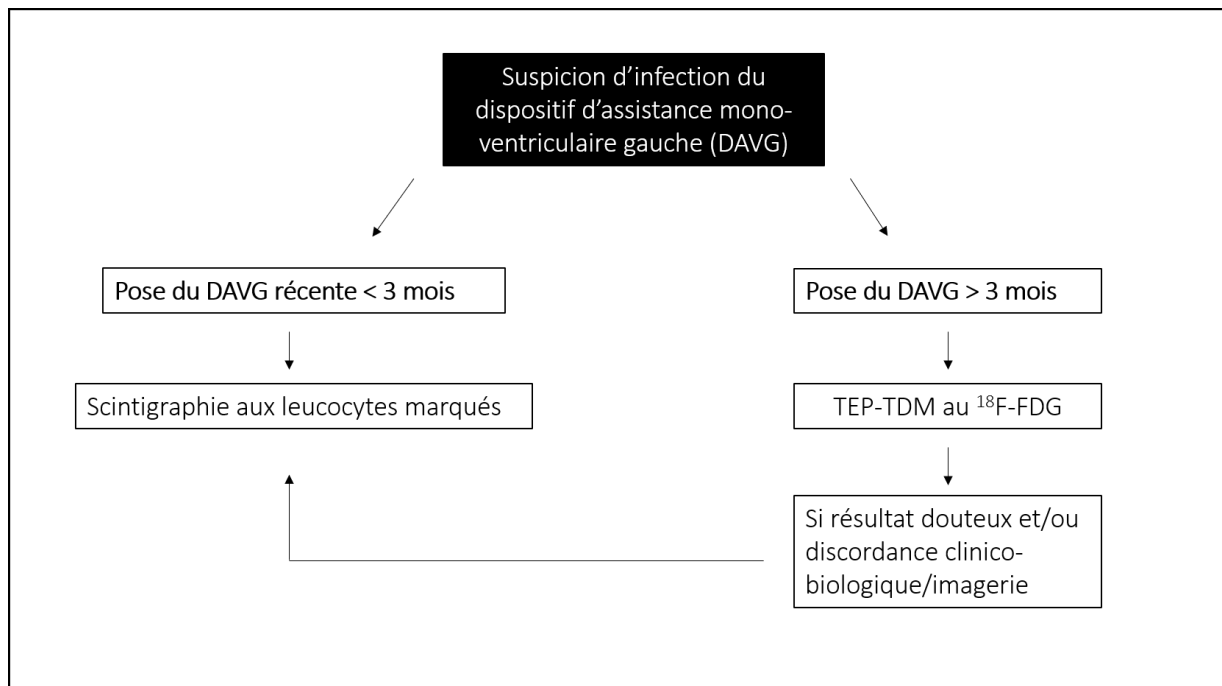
Suspicion d’infection du dispositif d’assistance mono-ventriculaire gauche (DAVG)

Pose du DAVG récente < 3 mois

Scintigraphie aux leucocytes marqués

Pose du DAVG > 3 mois

TEP-TDM au $^{18}$F-FDG

Si résultat douteux et/ou discordance clinico-biologique/imagerie